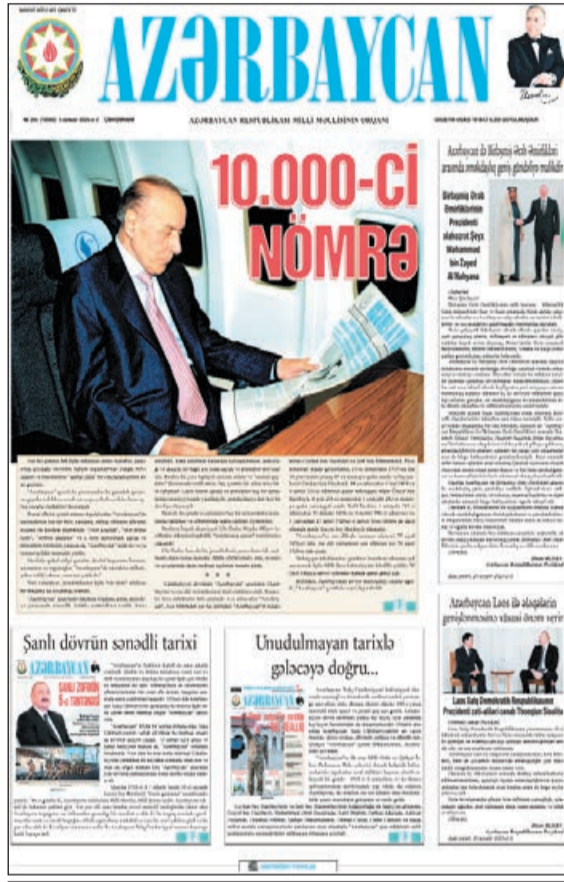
AZƏRBAYCAN

AZƏRBAYCAN RESPUBLİKASI MİLLİ MƏCLİSİNİN ORQANI

10.000-ci NÖMRƏ

Azərbaycan ilə Birləşmiş Ərəb Əmirlikləri arasında əməkdaşlıq geniş gündəliyə malikdir

Birləşmiş Ərəb Əmirliklərinin Prezidenti əlahəzrət Şeyx Məhəmməd bin Zayed Al Nəhyana

İlham ƏLİYEV
Azərbaycan Respublikasının Prezidenti

Azərbaycan Laos ilə əlaqələrin genişləndirilməsində maraqlıdır

Laos Xalq Demokratik Respublikasının Prezidenti zati-aliləri cənab Thongloun Sisoulith

İlham ƏLİYEV
Azərbaycan Respublikasının Prezidenti

Şanlı dövrün sənədli tarixi

AZƏRBAYCAN

Unudulmayan tarixlə gələcəyə doğru...

AZƏRBAYCAN

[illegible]